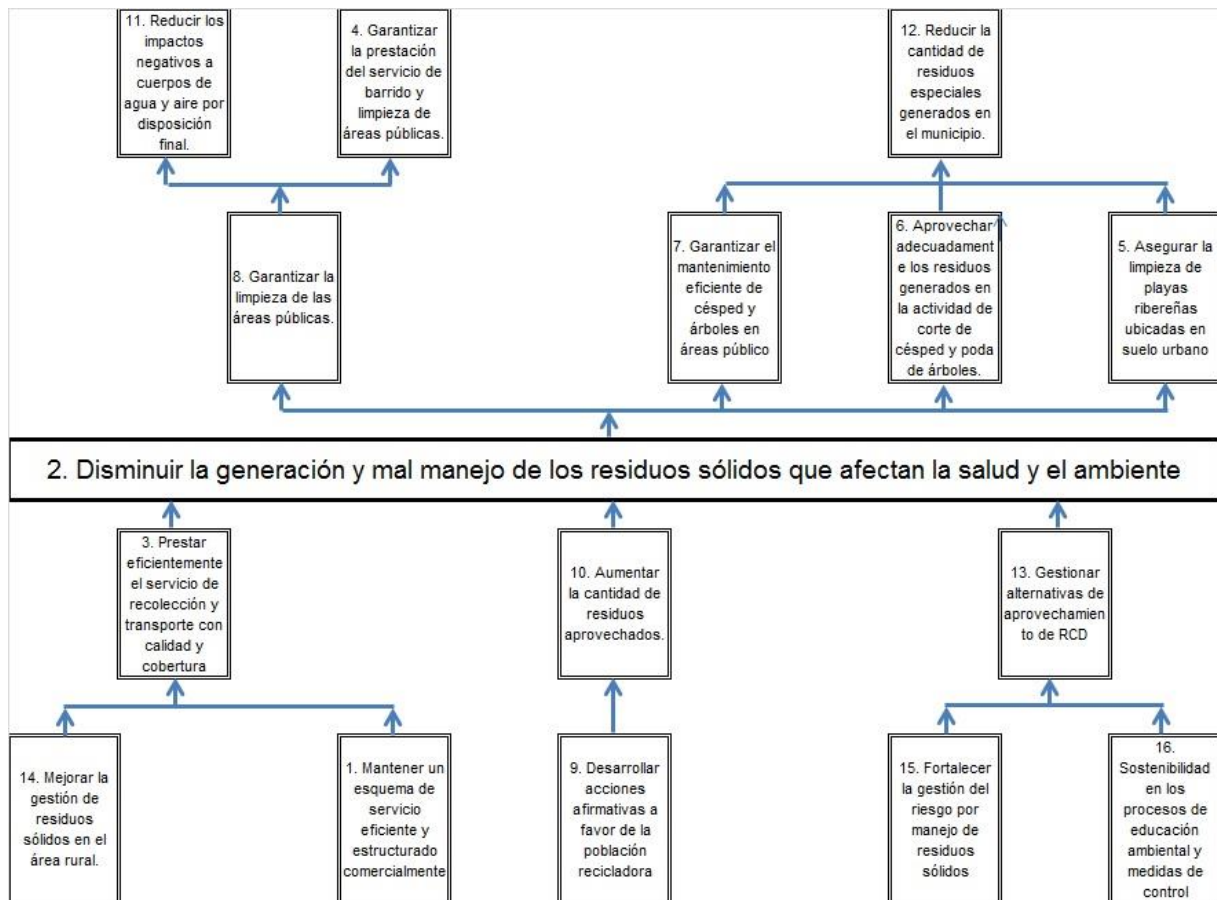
11. Reducir los impactos negativos a cuerpos de agua y aire por disposición final.

4. Garantizar la prestación del servicio de barrido y limpieza de áreas públicas.

12. Reducir la cantidad de residuos especiales generados en el municipio.

8. Garantizar la limpieza de las áreas públicas.

7. Garantizar el mantenimiento eficiente de césped y árboles en áreas público

6. Aprovechar adecuadamente los residuos generados en la actividad de corte de césped y poda de árboles.

5. Asegurar la limpieza de playas ribereñas ubicadas en suelo urbano

2. Disminuir la generación y mal manejo de los residuos sólidos que afectan la salud y el ambiente

3. Prestar eficientemente el servicio de recolección y transporte con calidad y cobertura

10. Aumentar la cantidad de residuos aprovechados.

13. Gestionar alternativas de aprovechamiento de RCD

14. Mejorar la gestión de residuos sólidos en el área rural.

1. Mantener un esquema de servicio eficiente y estructurado comercialmente

9. Desarrollar acciones afirmativas a favor de la población recicladora

15. Fortalecer la gestión del riesgo por manejo de residuos sólidos

16. Sostenibilidad en los procesos de educación ambiental y medidas de control